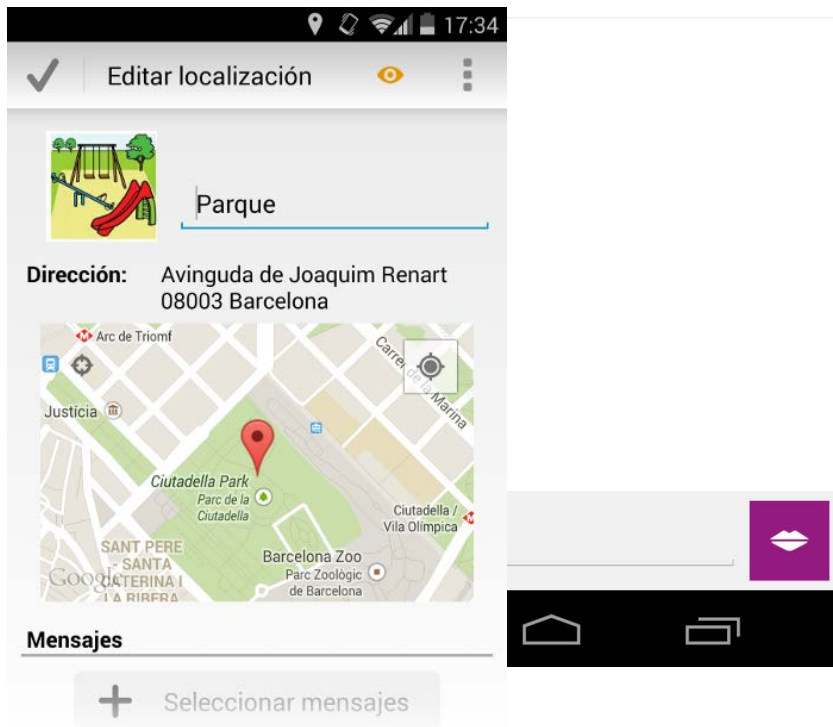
17:34

Editar localización

Parque

Dirección: Avinguda de Joaquim Renart 08003 Barcelona

Arc de Triomf

Carrer de la Marina

Justicia

Ciutadella Park
Parc de la Ciutadella

Ciutadella / Vila Olímpica

SANT PERE - SANTA CATERINA I LA RIBERA

Barcelona Zoo
Parc Zoològic de Barcelona

Google

Mensajes

Seleccionar mensajes